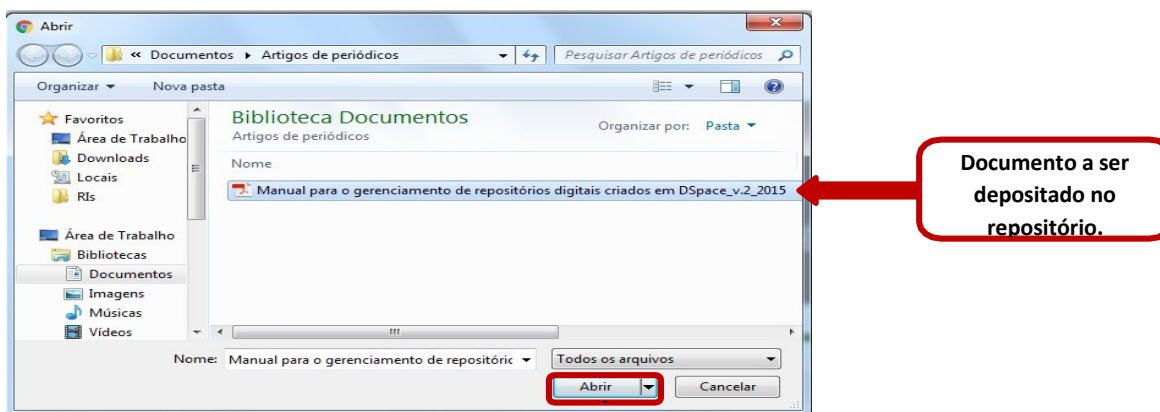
Abrir

« Documentos ▸ Artigos de periódicos

Pesquisar Artigos de periódicos

Organizar ▾ Nova pasta

Favoritos
Área de Trabalho
Downloads
Locais
RIs

Área de Trabalho
Bibliotecas
Documentos
Imagens
Músicas
Vídeos

Biblioteca Documentos
Artigos de periódicos

Organizar por: Pasta ▾

Nome

Manual para o gerenciamento de repositórios digitais criados em DSpace_v.2_2015

Documento a ser depositado no repositório.

Nome: Manual para o gerenciamento de repositóric

Todos os arquivos

Abrir

Cancelar